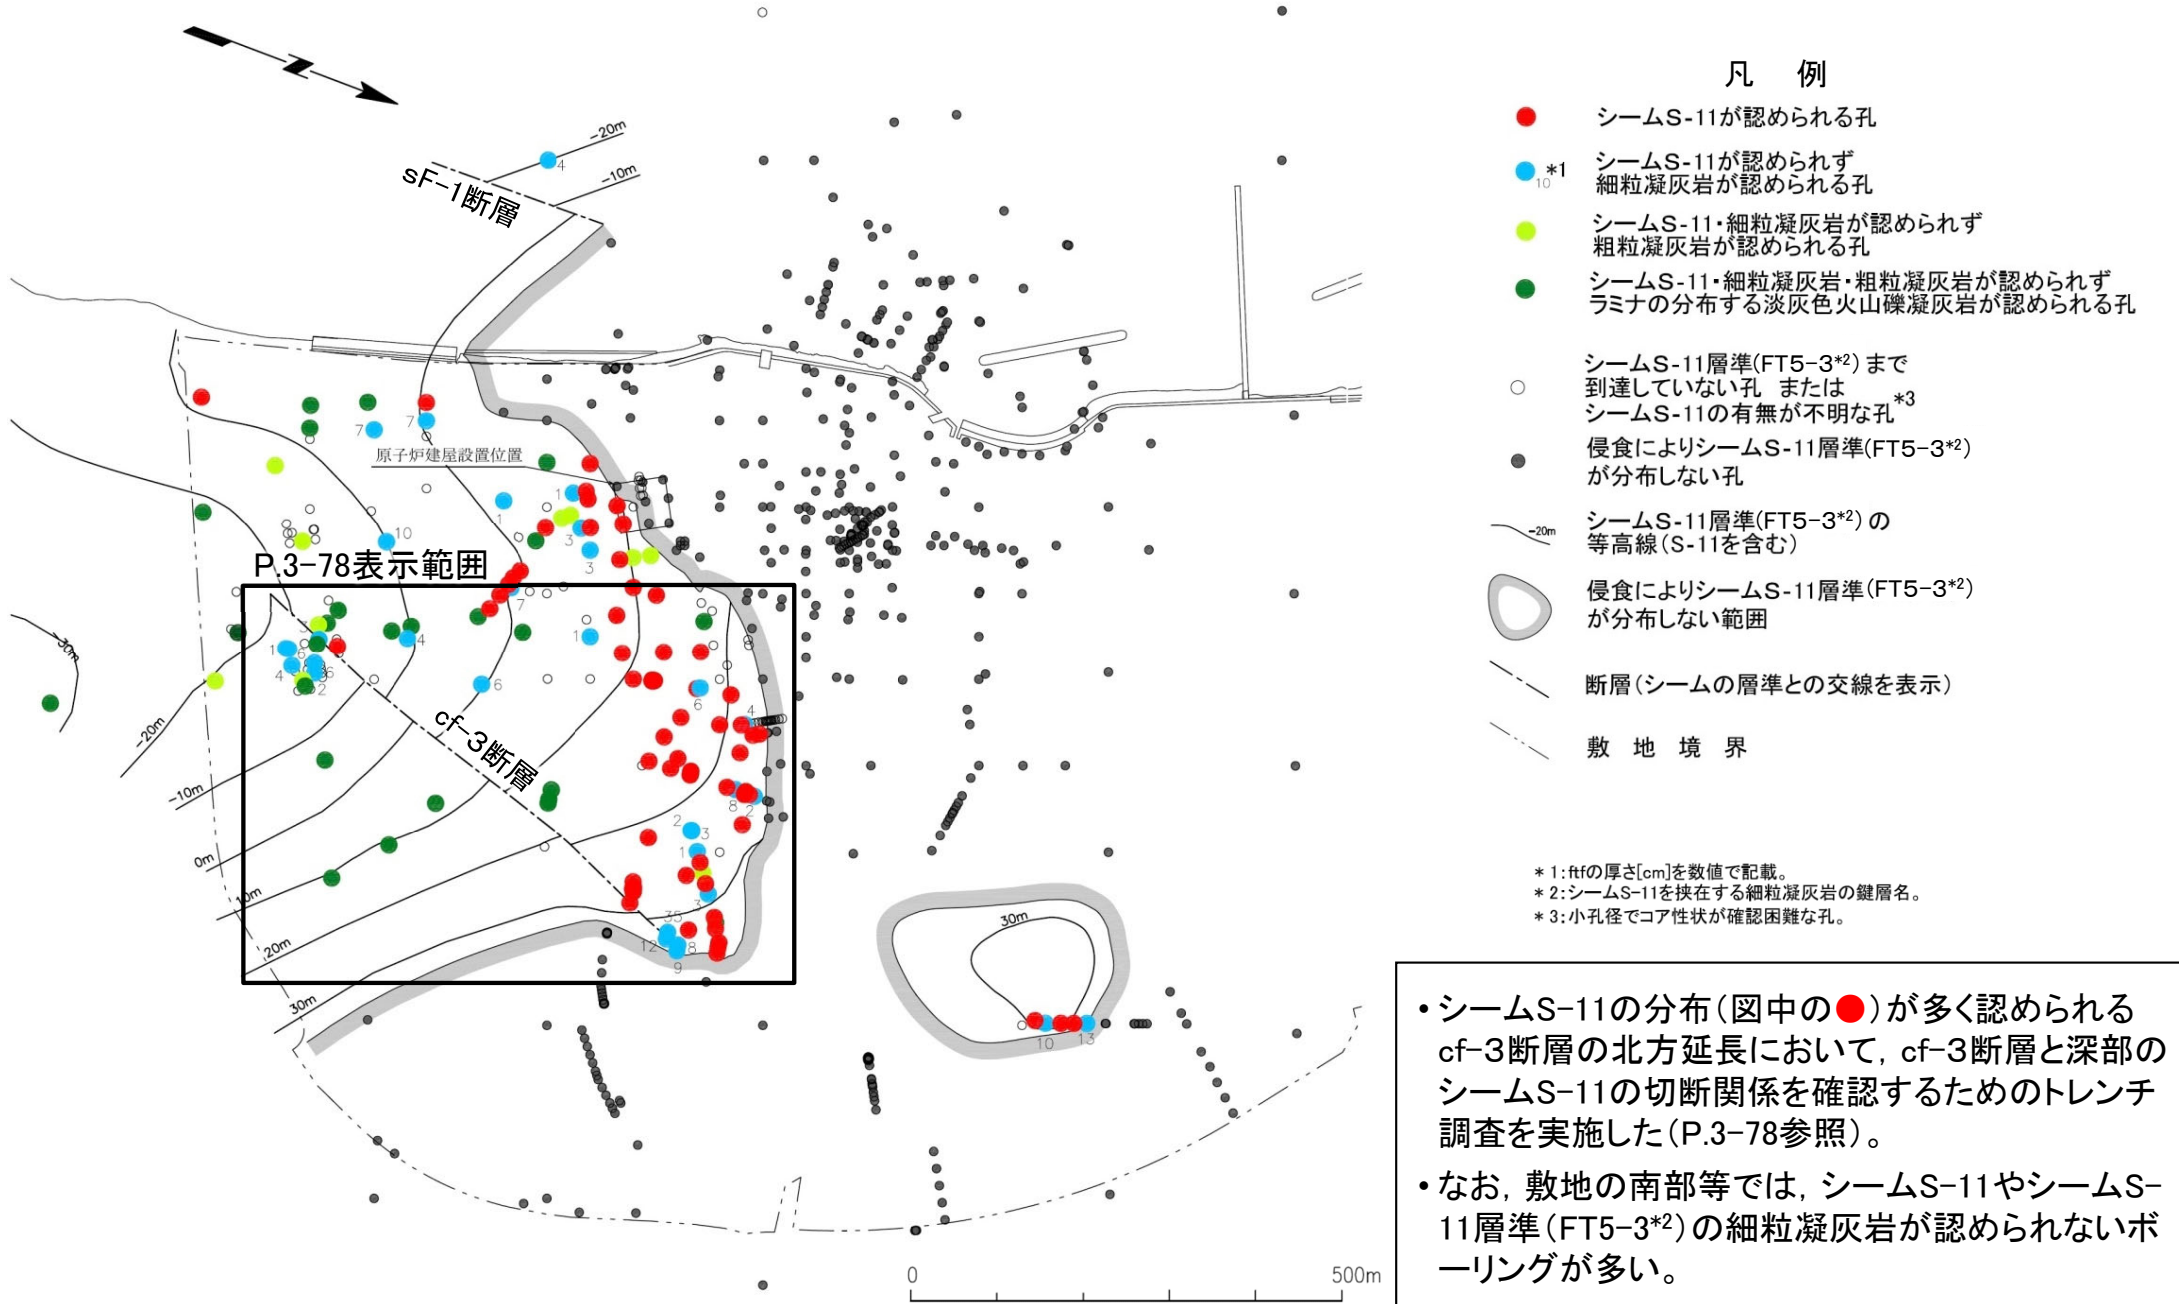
N

-20m
-10m
4
sF-1断層
7
7
原子炉建屋設置位置
1
1
3
10
3
P.3-78表示範囲
7
1
4
1
6
4
5
2
6
6
cf-3断層
4
8
2
2
3
1
3
35
12
8
9
-20m
-30m
-10m
0m
10m
20m
30m
30m
10
13

凡　例
シームS-11が認められる孔
$^{*1}$ シームS-11が認められず細粒凝灰岩が認められる孔
10
シームS-11・細粒凝灰岩が認められず粗粒凝灰岩が認められる孔
シームS-11・細粒凝灰岩・粗粒凝灰岩が認められずラミナの分布する淡灰色火山礫凝灰岩が認められる孔
シームS-11層準(FT5-3$^{*2}$)まで到達していない孔　またはシームS-11の有無が不明な孔$^{*3}$
侵食によりシームS-11層準(FT5-3$^{*2}$)が分布しない孔
-20m
シームS-11層準(FT5-3$^{*2}$)の等高線(S-11を含む)
侵食によりシームS-11層準(FT5-3$^{*2}$)が分布しない範囲
断層(シームの層準との交線を表示)
敷　地　境　界

＊1:ftfの厚さ[cm]を数値で記載。
＊2:シームS-11を挟在する細粒凝灰岩の鍵層名。
＊3:小孔径でコア性状が確認困難な孔。

0
500m

• シームS-11の分布(図中の●)が多く認められるcf-3断層の北方延長において，cf-3断層と深部のシームS-11の切断関係を確認するためのトレンチ調査を実施した(P.3-78参照)。
• なお，敷地の南部等では，シームS-11やシームS-11層準(FT5-3$^{*2}$)の細粒凝灰岩が認められないボーリングが多い。